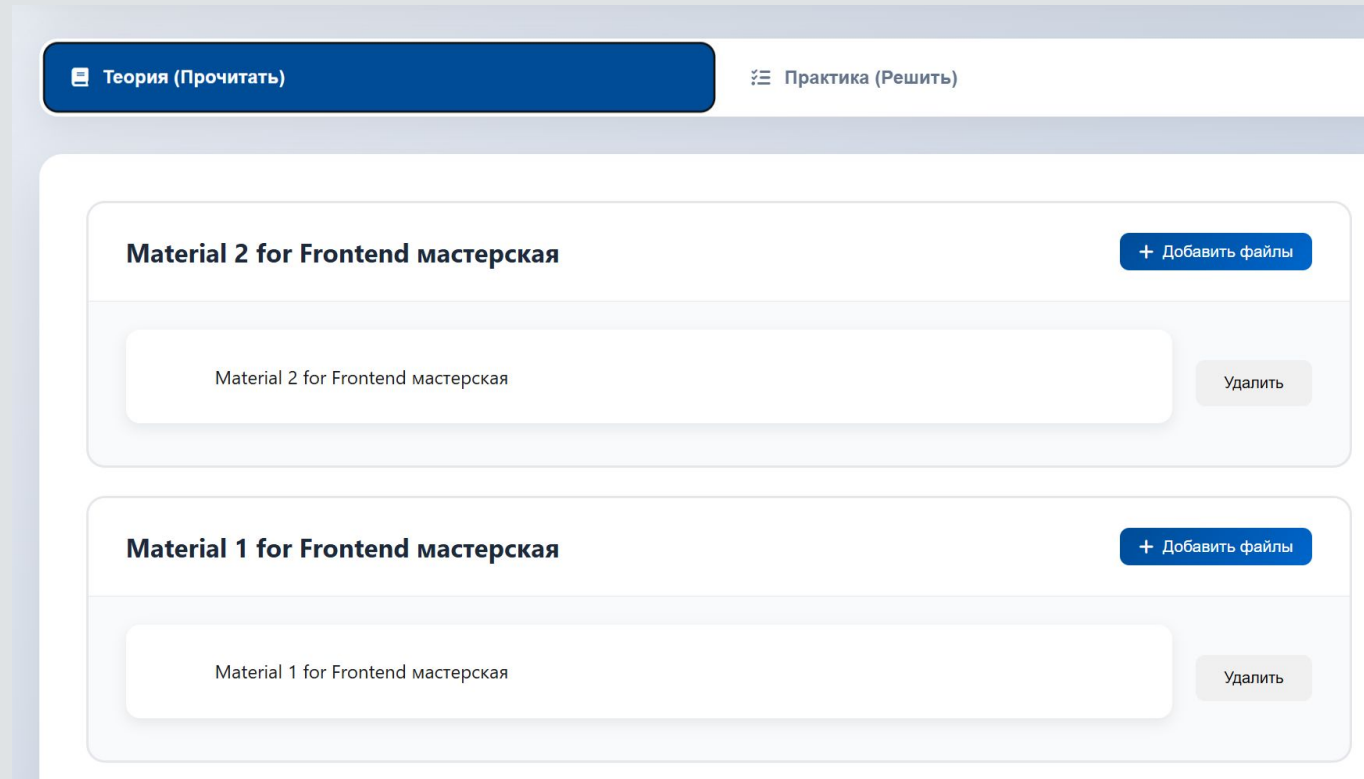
Теория (Прочитать)

Практика (Решить)

Material 2 for Frontend мастерская

+ Добавить файлы

Material 2 for Frontend мастерская

Удалить

Material 1 for Frontend мастерская

+ Добавить файлы

Material 1 for Frontend мастерская

Удалить